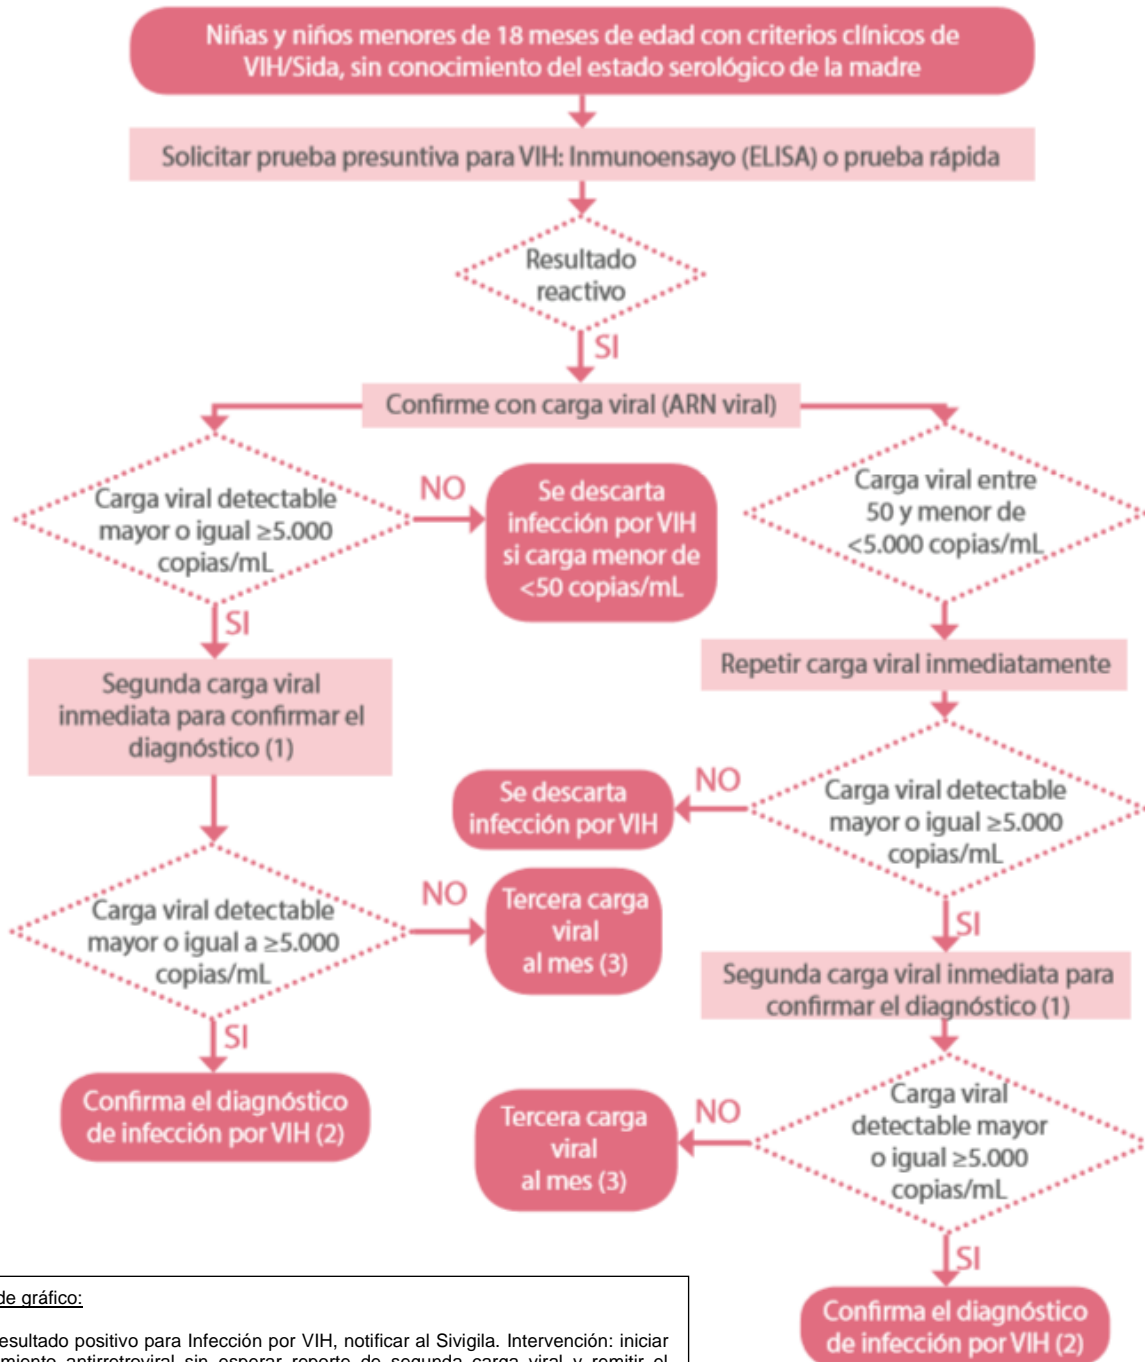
Niñas y niños menores de 18 meses de edad con criterios clínicos de VIH/Sida, sin conocimiento del estado serológico de la madre

Solicitar prueba presuntiva para VIH: Inmunoensayo (ELISA) o prueba rápida

Resultado reactivo

SI

Confirme con carga viral (ARN viral)

Carga viral detectable mayor o igual ≥5.000 copias/mL

NO

Se descarta infección por VIH si carga menor de <50 copias/mL

Carga viral entre 50 y menor de <5.000 copias/mL

SI

Segunda carga viral inmediata para confirmar el diagnóstico (1)

Repetir carga viral inmediatamente

Se descarta infección por VIH

NO

Carga viral detectable mayor o igual ≥5.000 copias/mL

Carga viral detectable mayor o igual a ≥5.000 copias/mL

NO

Tercera carga viral al mes (3)

SI

Segunda carga viral inmediata para confirmar el diagnóstico (1)

SI

Confirma el diagnóstico de infección por VIH (2)

Tercera carga viral al mes (3)

NO

Carga viral detectable mayor o igual ≥5.000 copias/mL

SI

Confirma el diagnóstico de infección por VIH (2)

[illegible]de gráfico:

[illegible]esultado positivo para Infección por VIH, notificar al Sivigila. Intervención: iniciar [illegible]